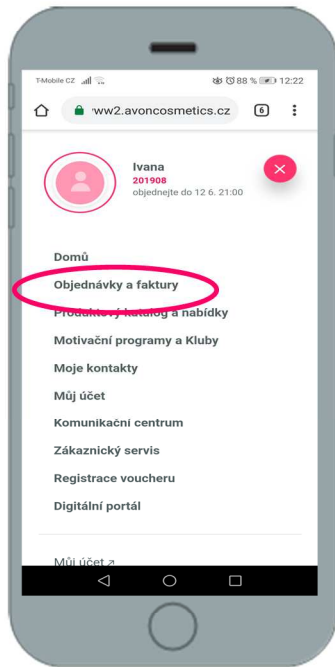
T-Mobile CZ 88 % 12:22

ww2.avoncosmetics.cz 6

Ivana
201908
objednejte do 12 6. 21:00

Domů
Objednávky a faktury
Produktový katalog a nabídky
Motivační programy a Kluby
Moje kontakty
Můj účet
Komunikační centrum
Zákaznický servis
Registrace voucheru
Digitální portál

Můj účet ↗